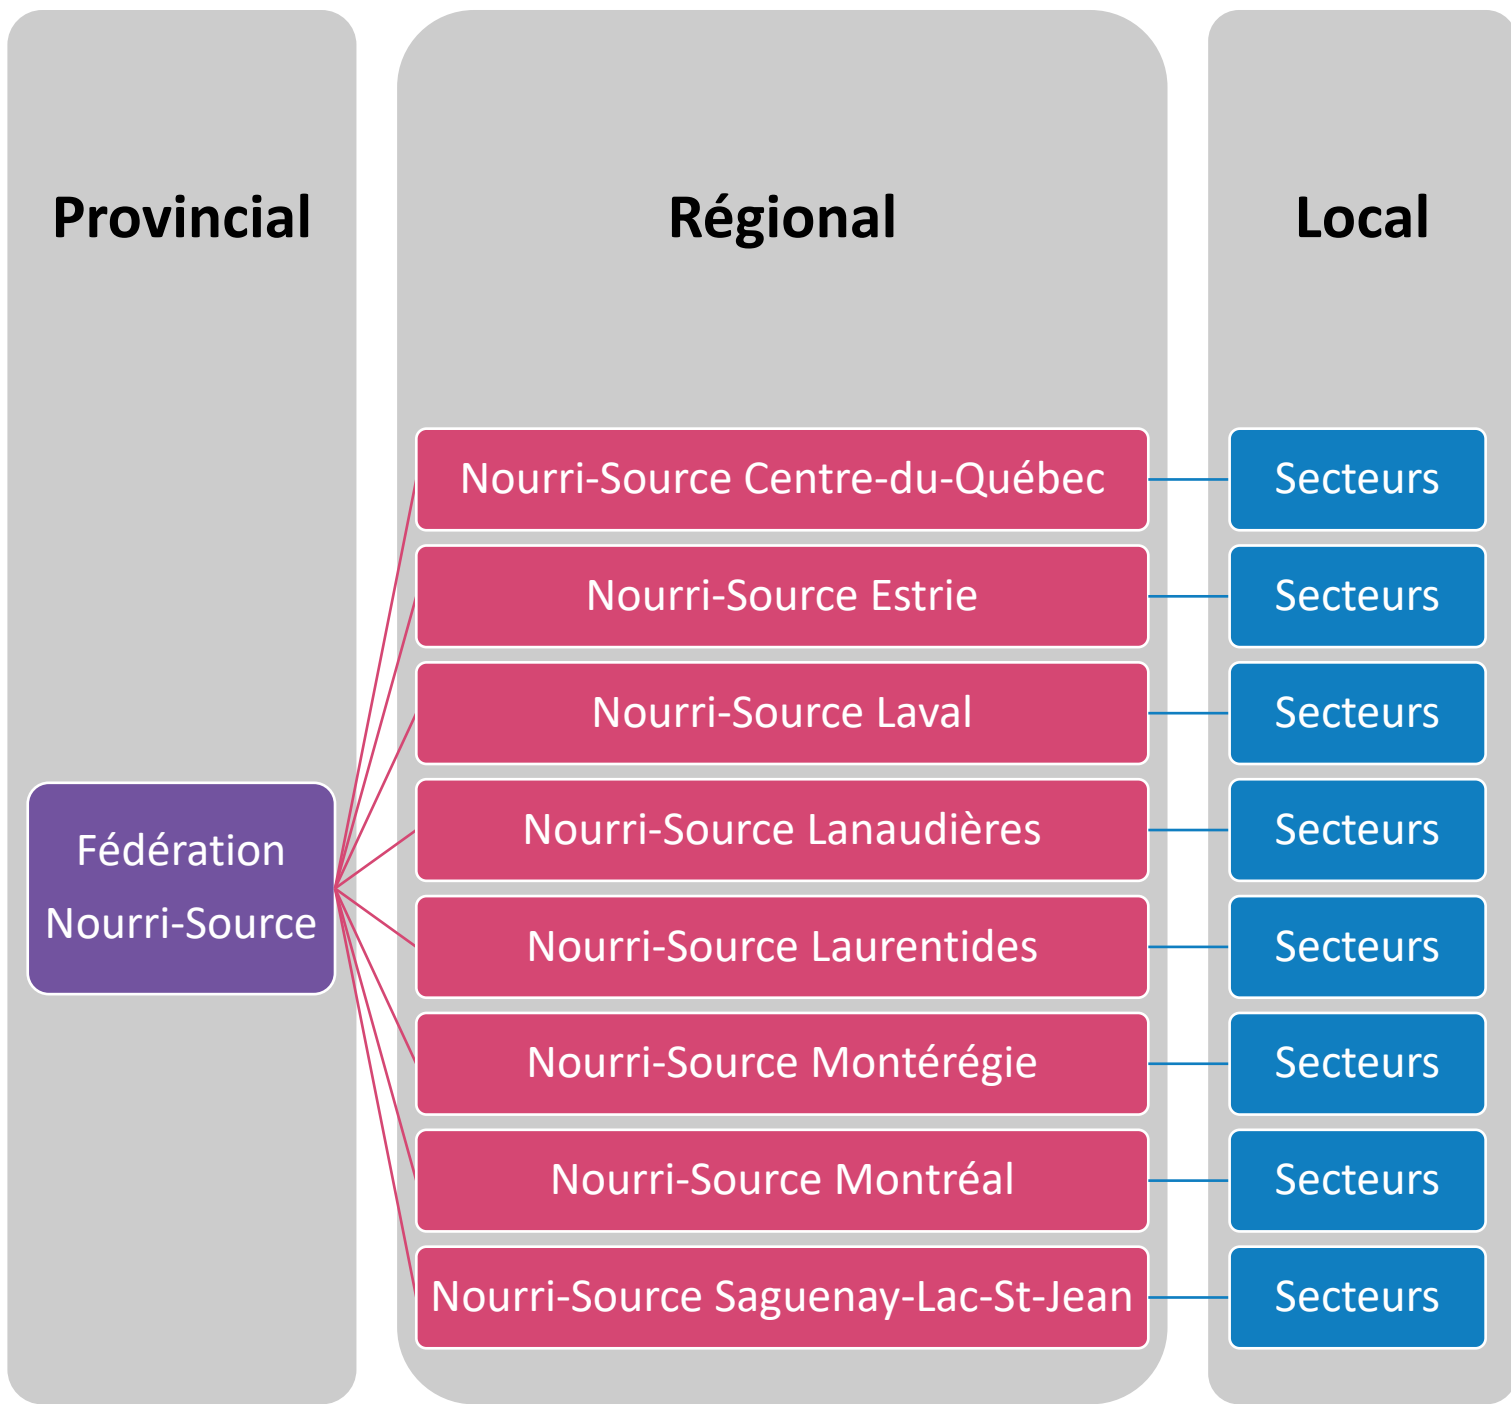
Provincial

Régional

Local

Fédération Nourri-Source

Nourri-Source Centre-du-Québec

Secteurs

Nourri-Source Estrie

Secteurs

Nourri-Source Laval

Secteurs

Nourri-Source Lanaudières

Secteurs

Nourri-Source Laurentides

Secteurs

Nourri-Source Montérégie

Secteurs

Nourri-Source Montréal

Secteurs

Nourri-Source Saguenay-Lac-St-Jean

Secteurs